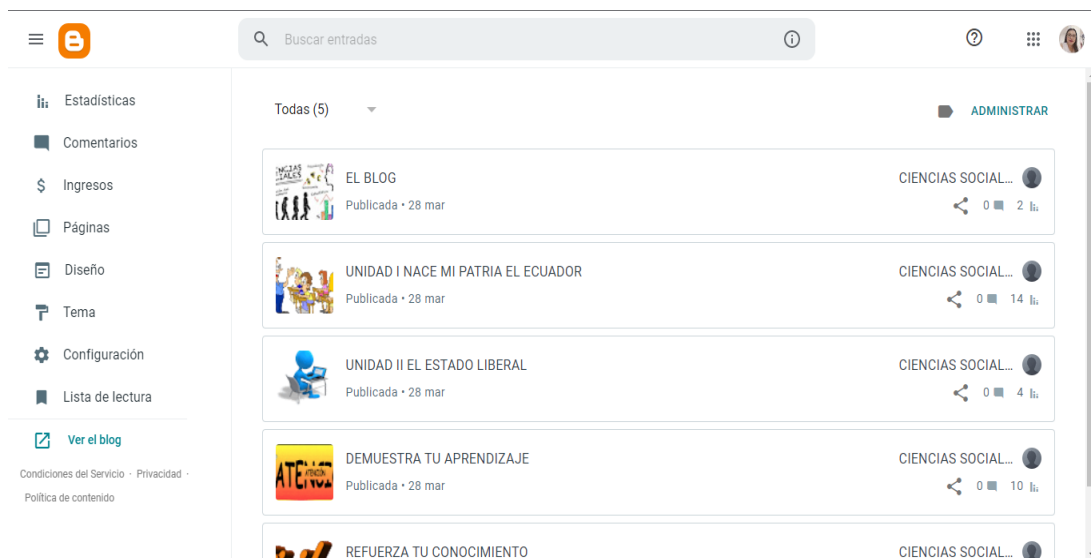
Buscar entradas

Estadísticas
Comentarios
Ingresos
Páginas
Diseño
Tema
Configuración
Lista de lectura
Ver el blog

Condiciones del Servicio · Privacidad · Política de contenido

Todas (5)

ADMINISTRAR

EL BLOG
Publicada • 28 mar
CIENCIAS SOCIAL...
0 2

UNIDAD I NACE MI PATRIA EL ECUADOR
Publicada • 28 mar
CIENCIAS SOCIAL...
0 14

UNIDAD II EL ESTADO LIBERAL
Publicada • 28 mar
CIENCIAS SOCIAL...
0 4

DEMUESTRA TU APRENDIZAJE
Publicada • 28 mar
CIENCIAS SOCIAL...
0 10

REFUERZA TU CONOCIMIENTO
CIENCIAS SOCIAL...